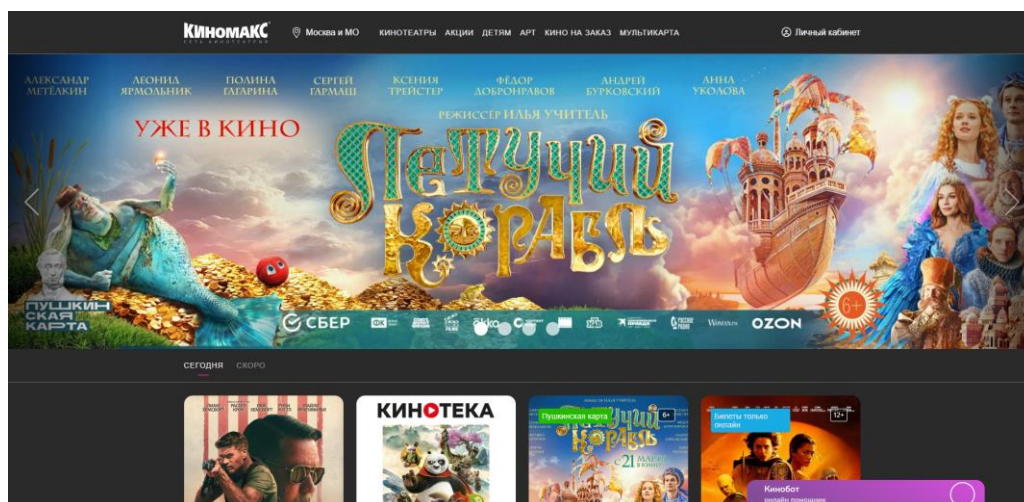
КИНОМАКС
СЕТЬ КИНОТЕАТРОВ

Москва и МО

КИНОТЕАТРЫ АКЦИИ ДЕТЯМ АРТ КИНО НА ЗАКАЗ МУЛЬТИКАРТА

Личный кабинет

АЛЕКСАНДР МЕТЁЛКИН ЛЕОНИД ЯРМОЛЬНИК ПОЛИНА ГАГАРИНА СЕРГЕЙ ГАРМАШ КСЕНИЯ ТРЕЙСТЕР ФЁДОР ДОБРОНРАВОВ АНДРЕЙ БУРКОВСКИЙ АННА УКОЛОВА

РЕЖИССЁР ИЛЬЯ УЧИТЕЛЬ

УЖЕ В КИНО

Летучий корабль

ПУШКИНСКАЯ КАРТА

СБЕР

OZON

6+

СЕГОДНЯ СКОРО

КИНОТЕКА

Пушкинская карта

6+

Билеты только онлайн

12+

Кинобот